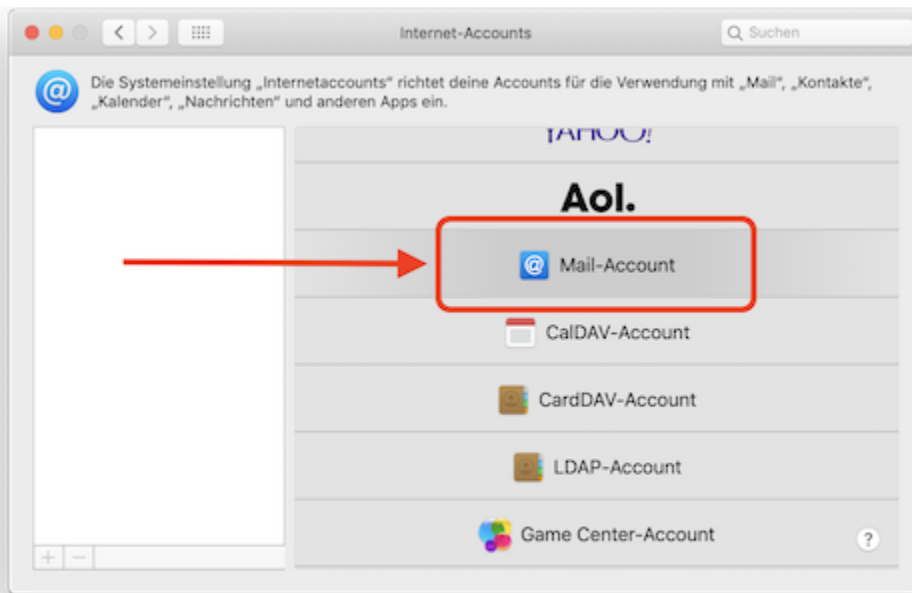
Internet-Accounts

Suchen

Die Systemeinstellung „Internetaccounts" richtet deine Accounts für die Verwendung mit „Mail", „Kontakte", „Kalender", „Nachrichten" und anderen Apps ein.

YAHOO!

Aol.

Mail-Account

CalDAV-Account

CardDAV-Account

LDAP-Account

Game Center-Account

?

+ −